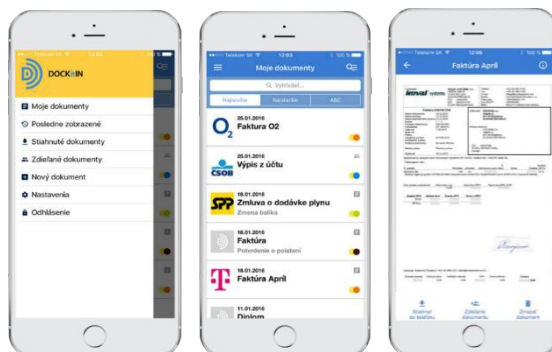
DOCKBIN

Moje dokumenty
Posledne zobrazené
Stiahnuté dokumenty
Zdieľané dokumenty
Nový dokument
Nastavenia
Odhlásenie

12:03

Moje dokumenty

Vyhľadať...

Najnovšie
Najstaršie
ABC

$O_2$
25.01.2016
Faktura O2

ČSOB
20.01.2016
Výpis z účtu

SPP
19.01.2016
Zmluva o dodávke plynu
Zmena balíka

18.01.2016
Faktúra
Potvrdenie o poistení

T
18.01.2016
Faktúra Apríl

11.01.2016
Diplom

12:05

Faktúra April

Stiahnuť do telefónu
Zdieľanie dokumentu
Zmazať dokument